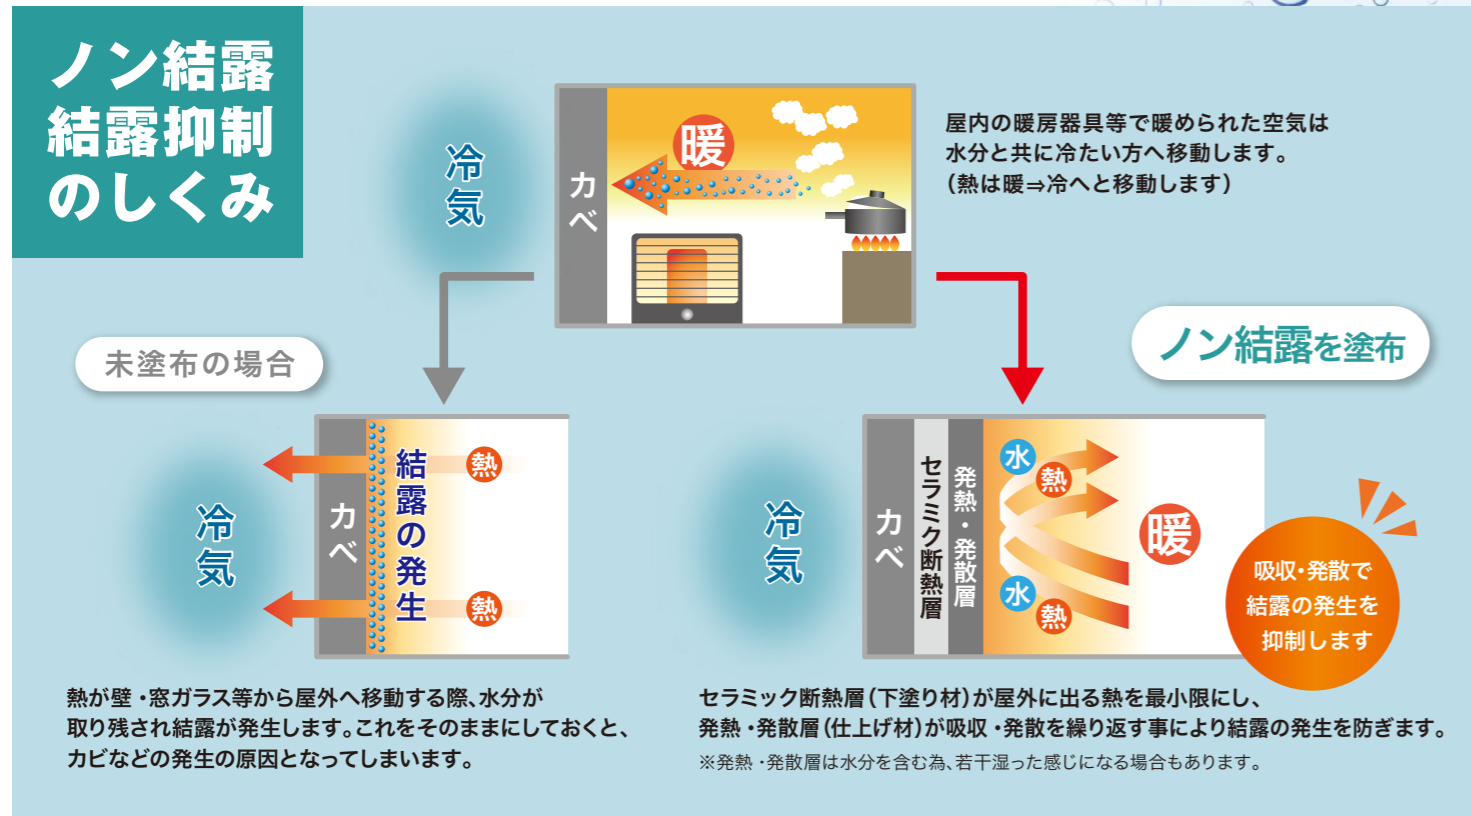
ノン結露
結露抑制
のしくみ

冷気

カベ

暖

屋内の暖房器具等で暖められた空気は水分と共に冷たい方へ移動します。
（熱は暖⇒冷へと移動します）

未塗布の場合

ノン結露を塗布

冷気

カベ

結露の発生

熱

熱

冷気

カベ

セラミック断熱層

発熱・発散層

水

熱

水

熱

暖

吸収・発散で結露の発生を抑制します

熱が壁・窓ガラス等から屋外へ移動する際、水分が取り残され結露が発生します。これをそのままにしておくと、カビなどの発生の原因となってしまいます。

セラミック断熱層（下塗り材）が屋外に出る熱を最小限にし、発熱・発散層（仕上げ材）が吸収・発散を繰り返す事により結露の発生を防ぎます。
※発熱・発散層は水分を含む為、若干湿った感じになる場合もあります。